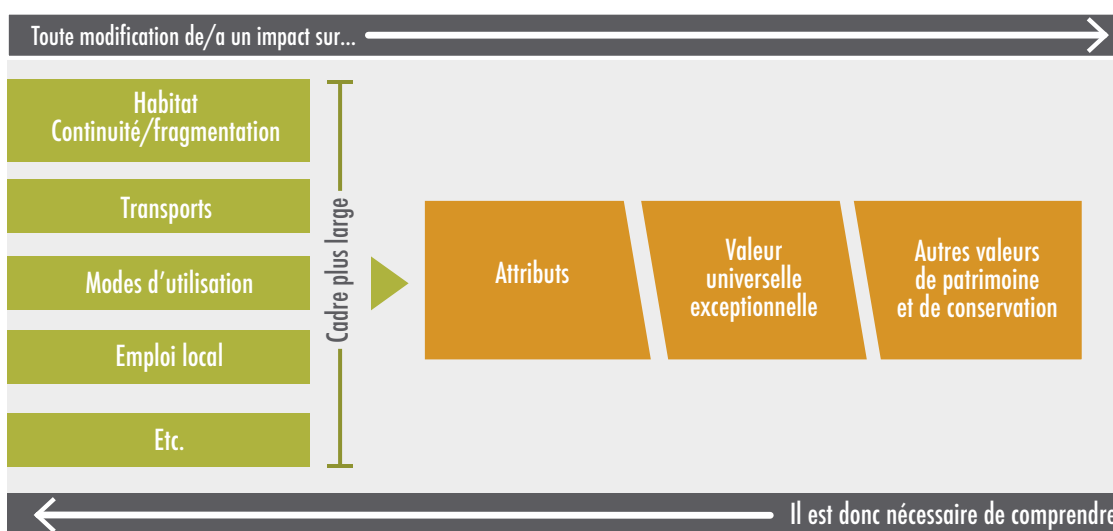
Toute modification de/a un impact sur...

Habitat
Continuité/fragmentation

Transports

Modes d'utilisation

Emploi local

Etc.

Cadre plus large

Attributs

Valeur universelle exceptionnelle

Autres valeurs de patrimoine et de conservation

Il est donc nécessaire de comprendre